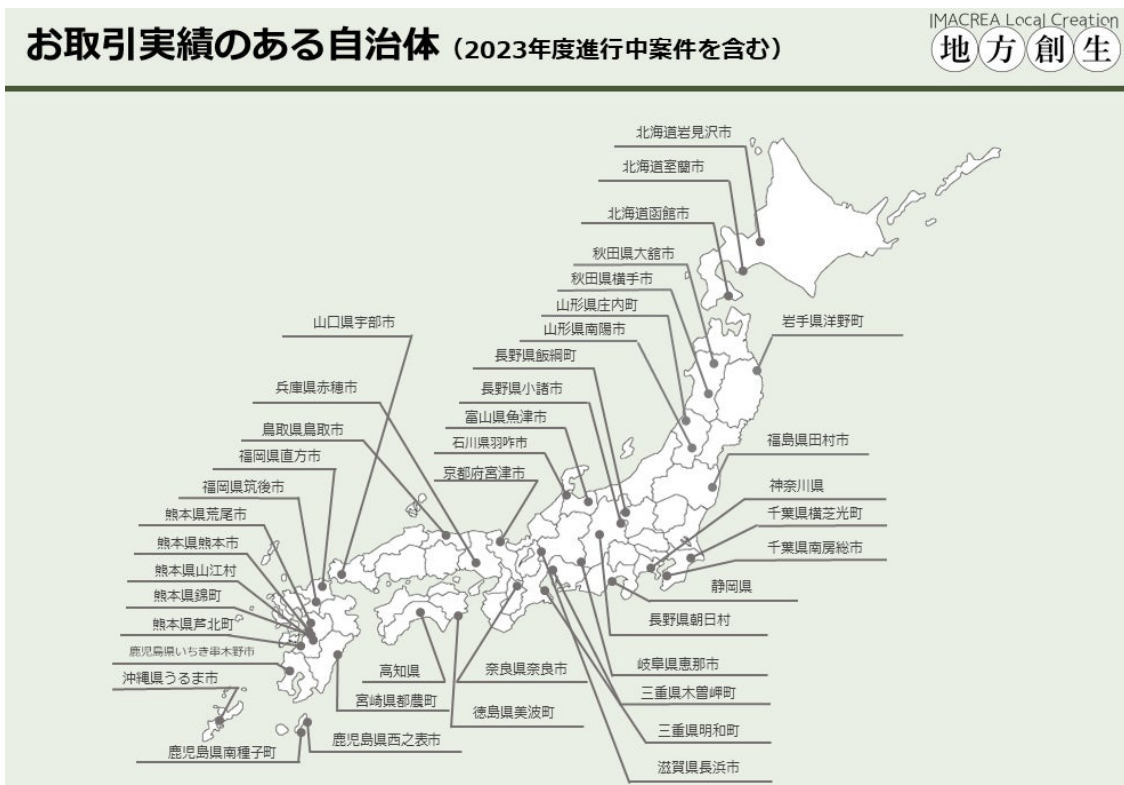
お取引実績のある自治体（2023年度進行中案件を含む）

IMACREA Local Creation
地方創生

北海道岩見沢市
北海道室蘭市
北海道函館市
秋田県大館市
秋田県横手市
山形県庄内町
山形県南陽市
岩手県洋野町
山口県宇部市
長野県飯綱町
兵庫県赤穂市
長野県小諸市
富山県魚津市
鳥取県鳥取市
石川県羽咋市
福島県田村市
福岡県直方市
京都府宮津市
福岡県筑後市
神奈川県
熊本県荒尾市
千葉県横芝光町
熊本県熊本市
千葉県南房総市
熊本県山江村
静岡県
熊本県錦町
熊本県芦北町
長野県朝日村
鹿児島県いちき串木野市
高知県
岐阜県恵那市
沖縄県うるま市
奈良県奈良市
三重県木曽岬町
宮崎県都農町
徳島県美波町
三重県明和町
鹿児島県南種子町
鹿児島県西之表市
滋賀県長浜市